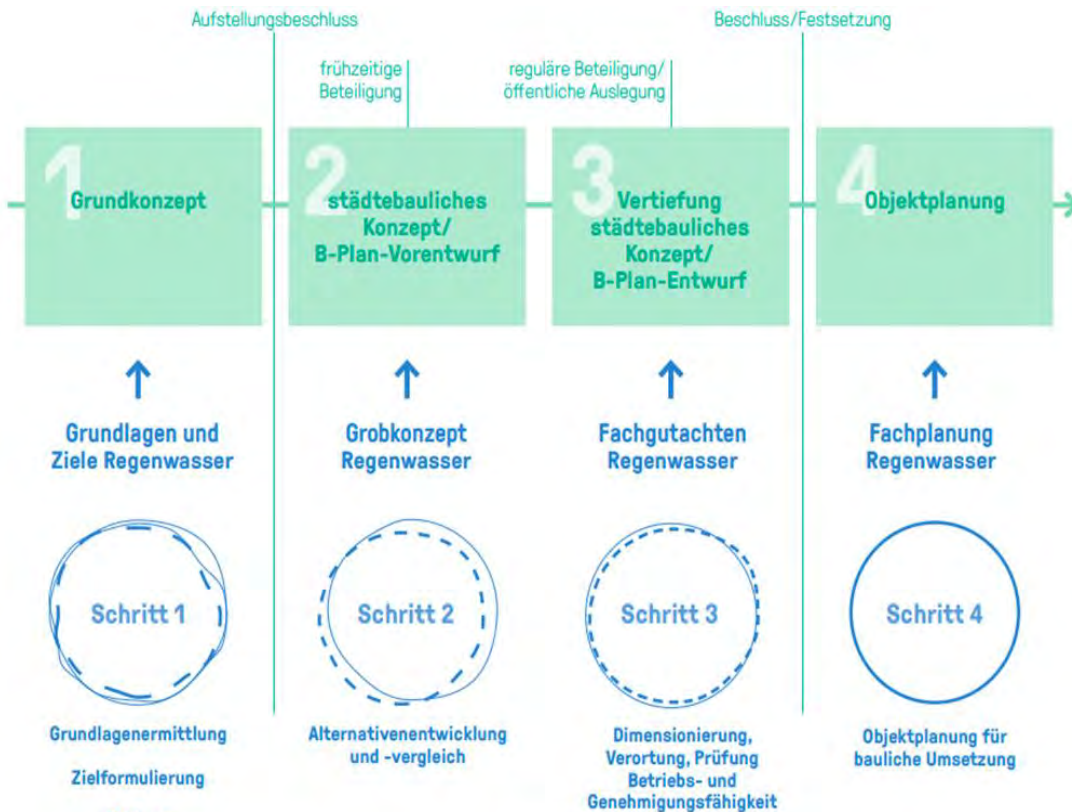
Aufstellungsbeschluss

Beschluss/Festsetzung

frühzeitige Beteiligung

reguläre Beteiligung/ öffentliche Auslegung

1 Grundkonzept

2 städtebauliches Konzept/ B-Plan-Vorentwurf

3 Vertiefung städtebauliches Konzept/ B-Plan-Entwurf

4 Objektplanung

Grundlagen und Ziele Regenwasser

Grobkonzept Regenwasser

Fachgutachten Regenwasser

Fachplanung Regenwasser

Schritt 1

Schritt 2

Schritt 3

Schritt 4

Grundlagenermittlung

Zielformulierung

Alternativenentwicklung und -vergleich

Dimensionierung, Verortung, Prüfung Betriebs- und Genehmigungsfähigkeit

Objektplanung für bauliche Umsetzung